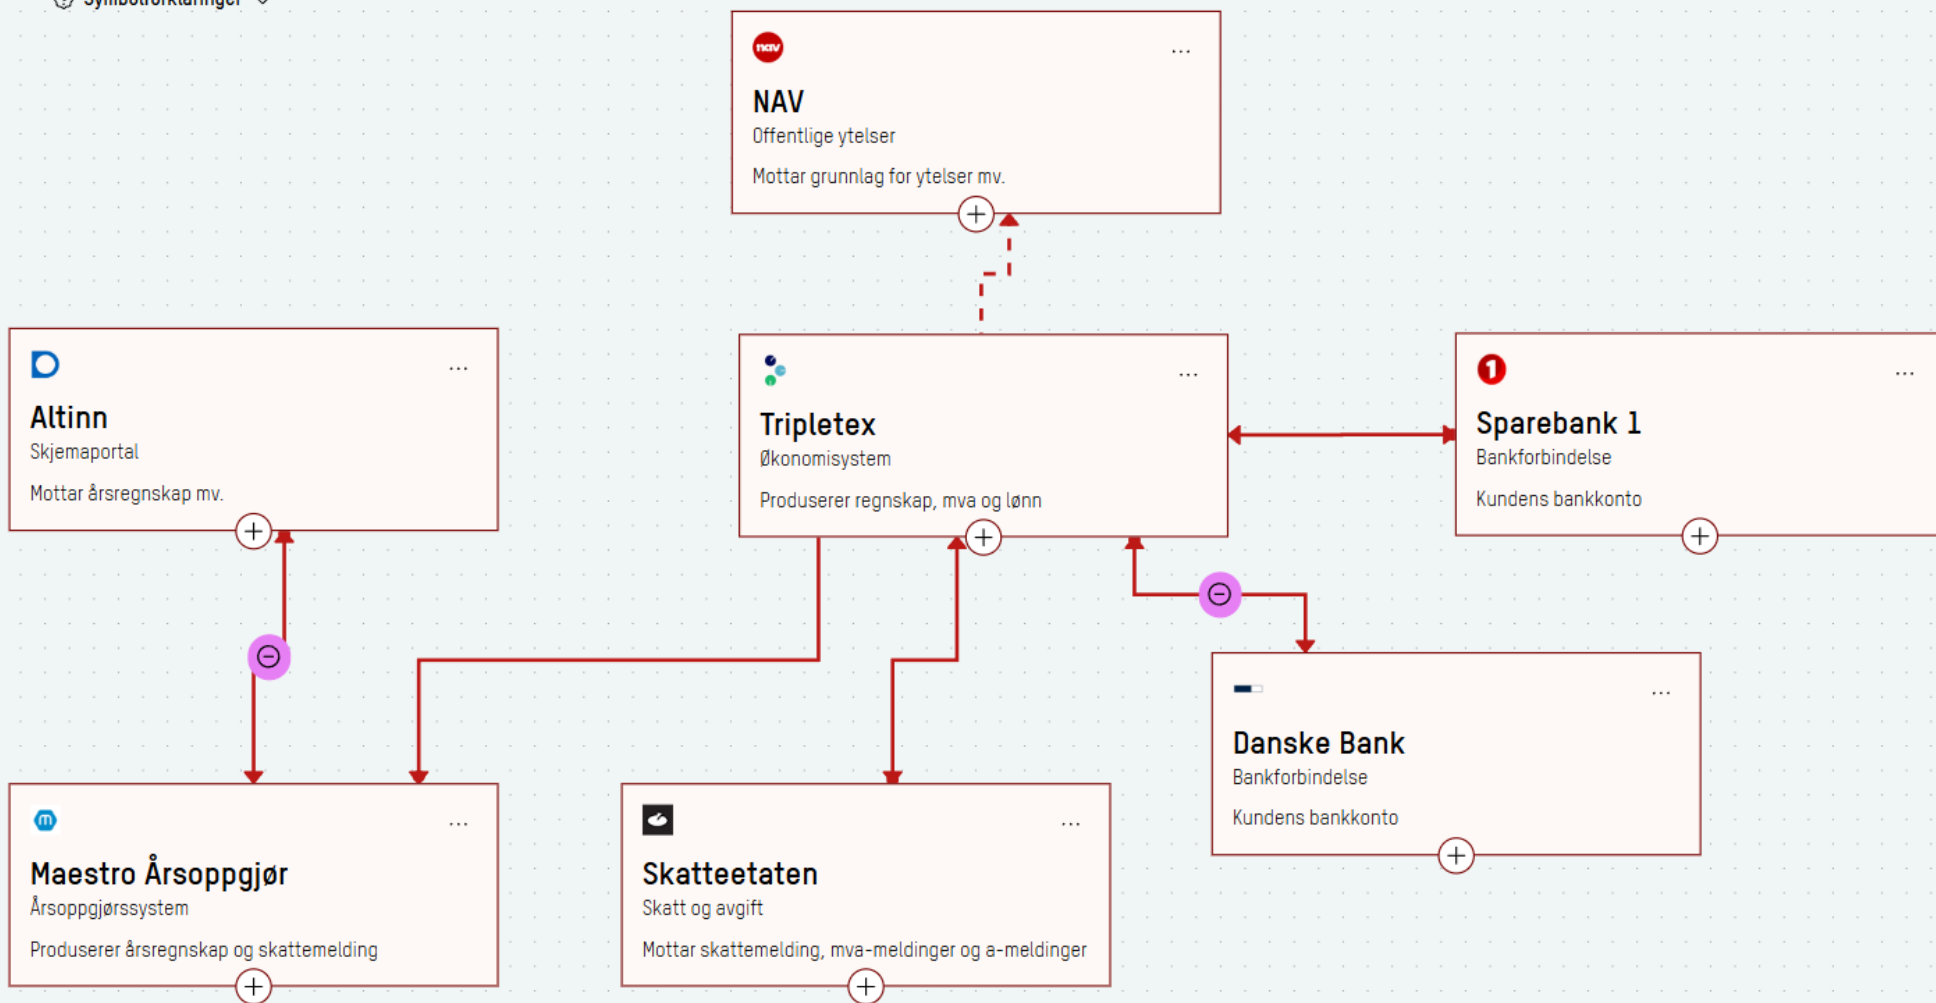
Symbolforklaringer

nav
NAV
Offentlige ytelser
Mottar grunnlag for ytelser mv.

Altinn
Skjemaportal
Mottar årsregnskap mv.

Tripletex
Økonomisystem
Produserer regnskap, mva og lønn

Sparebank 1
Bankforbindelse
Kundens bankkonto

Danske Bank
Bankforbindelse
Kundens bankkonto

Maestro Årsoppgjør
Årsoppgjørssystem
Produserer årsregnskap og skattemelding

Skatteetaten
Skatt og avgift
Mottar skattemelding, mva-meldinger og a-meldinger